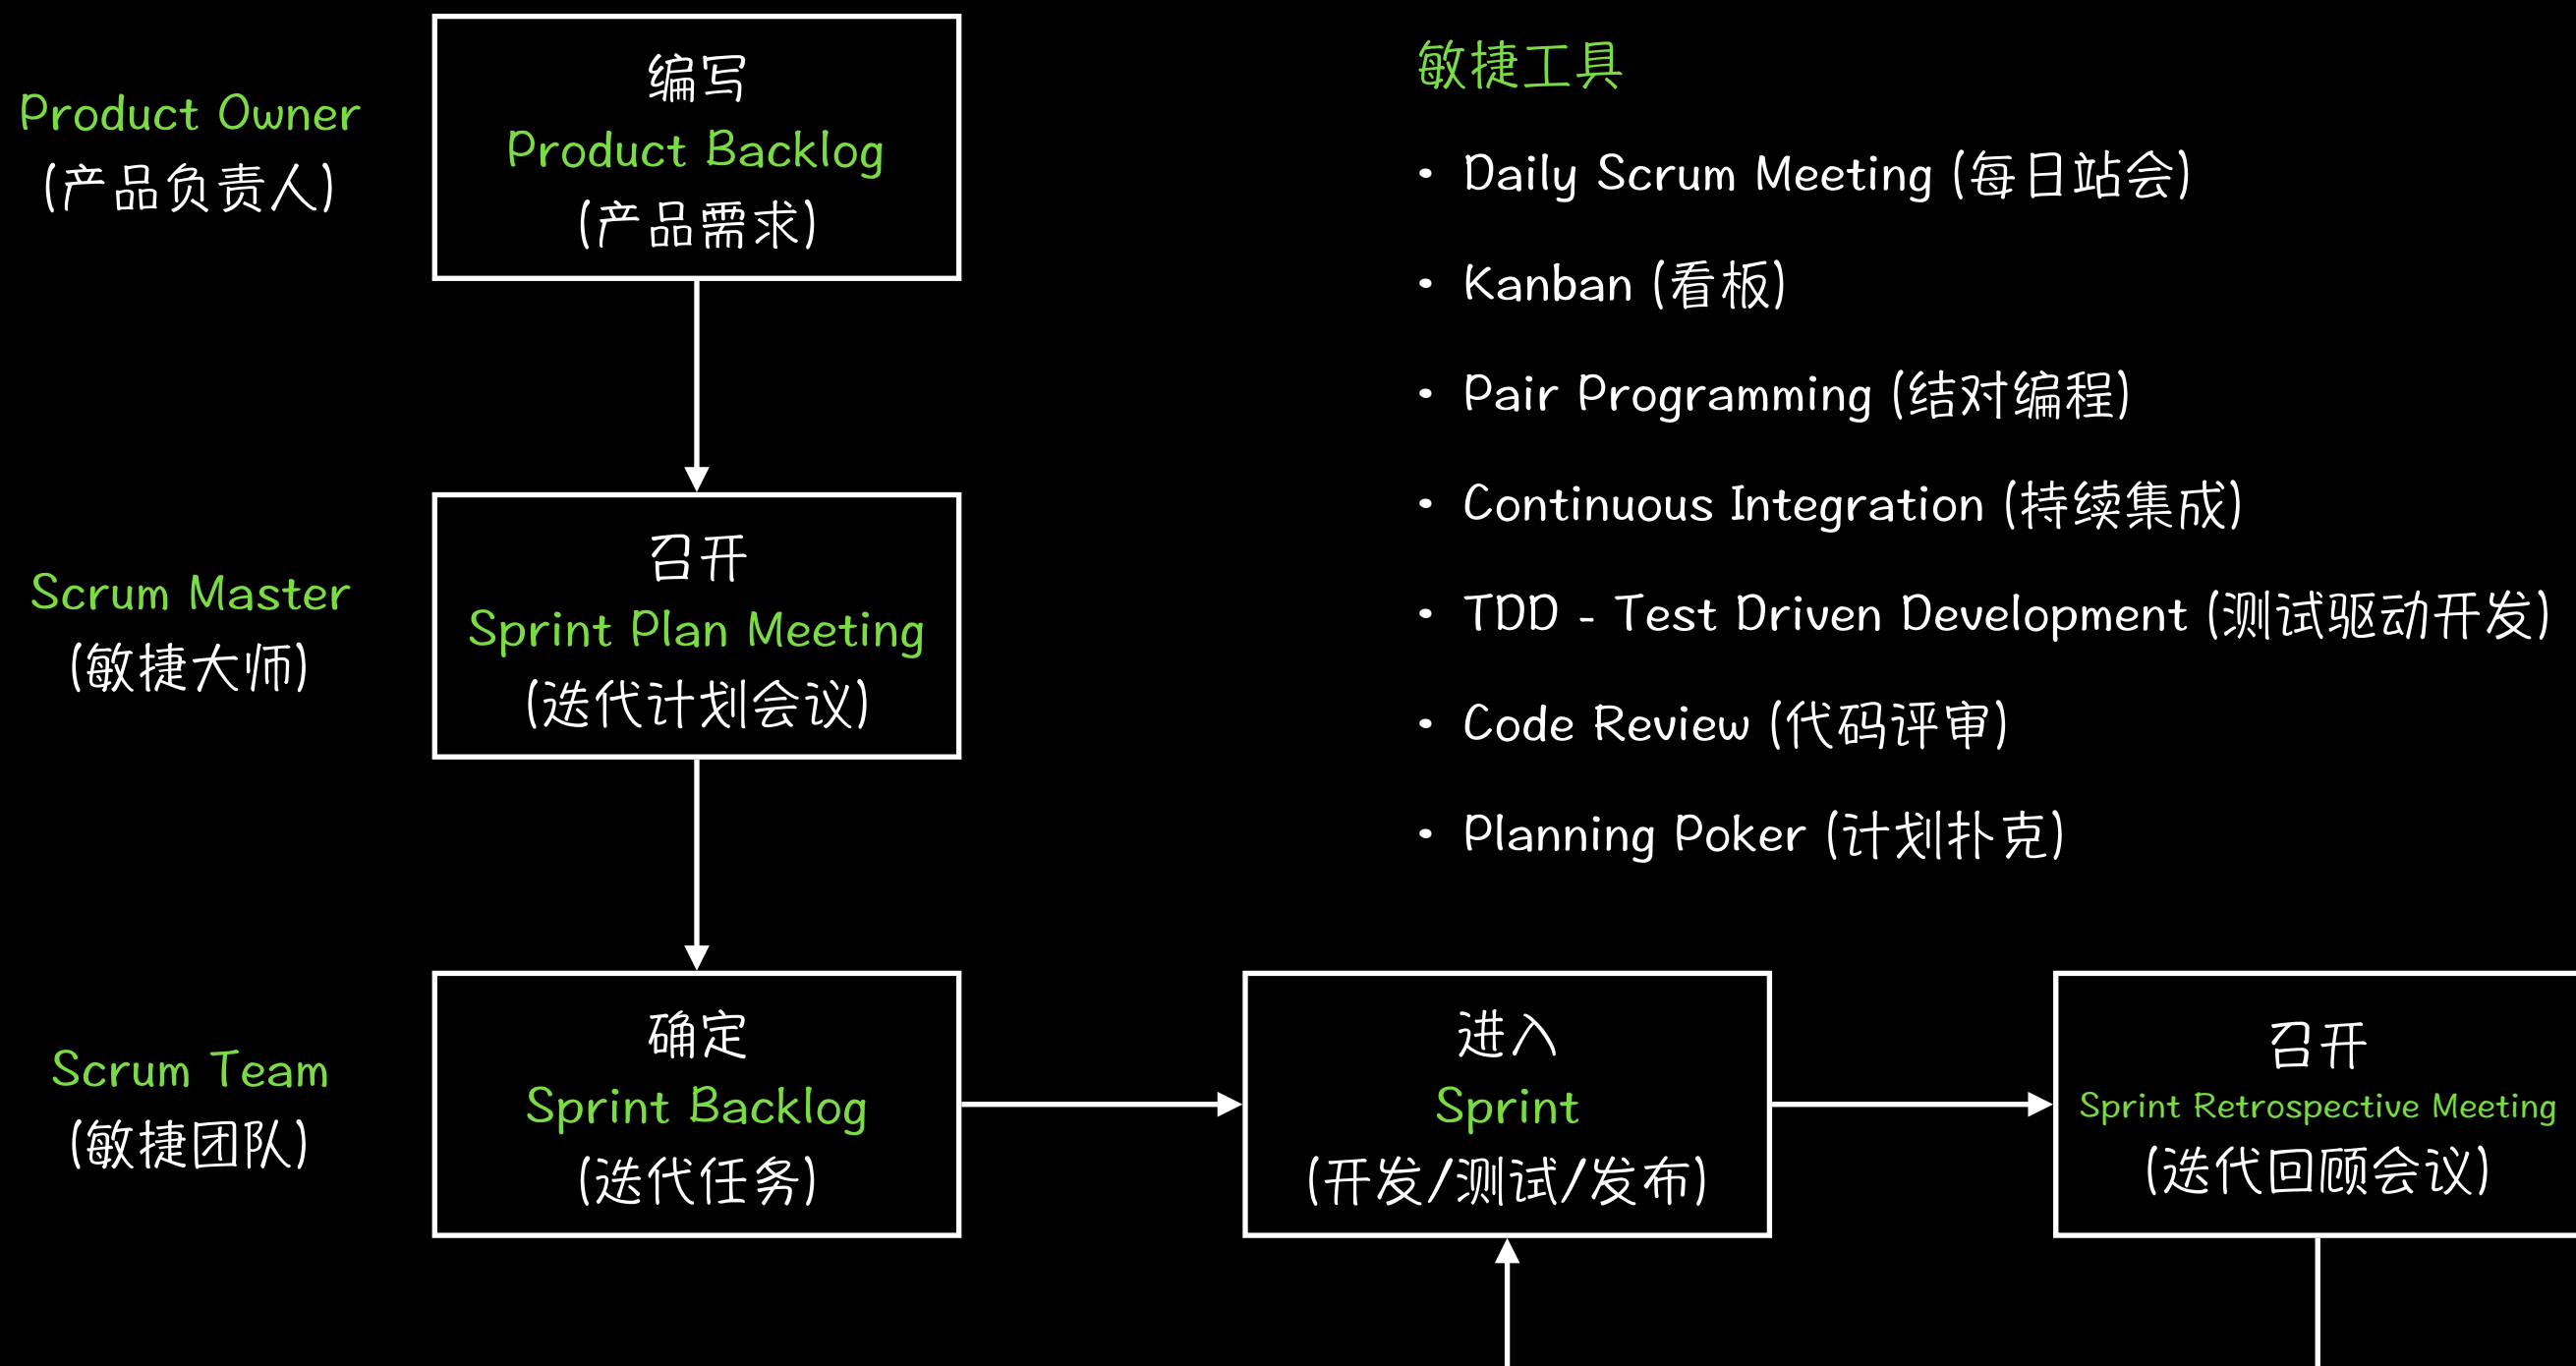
Product Owner
(产品负责人)

编写
Product Backlog
(产品需求)

Scrum Master
(敏捷大师)

召开
Sprint Plan Meeting
(迭代计划会议)

Scrum Team
(敏捷团队)

确定
Sprint Backlog
(迭代任务)

进入
Sprint
(开发/测试/发布)

召开
Sprint Retrospective Meeting
(迭代回顾会议)

敏捷工具

- Daily Scrum Meeting (每日站会)
- Kanban (看板)
- Pair Programming (结对编程)
- Continuous Integration (持续集成)
- TDD - Test Driven Development (测试驱动开发)
- Code Review (代码评审)
- Planning Poker (计划扑克)